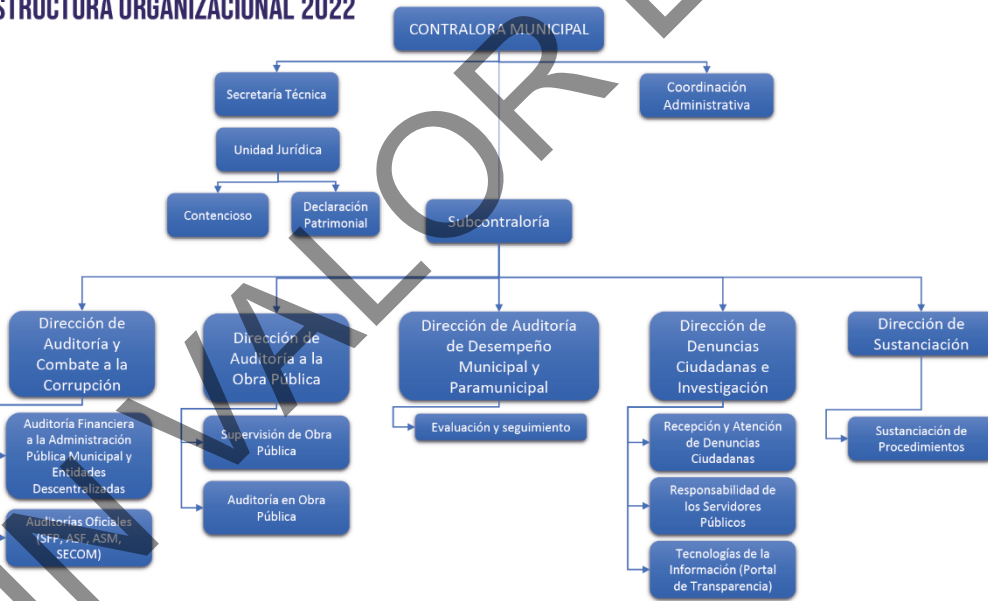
STRUCTURA ORGANIZACIONAL 2022

CONTRALORA MUNICIPAL

Secretaría Técnica

Coordinación Administrativa

Unidad Jurídica

Contencioso

Declaración Patrimonial

Subcontraloría

Dirección de Auditoría y Combate a la Corrupción

Dirección de Auditoría a la Obra Pública

Dirección de Auditoría de Desempeño Municipal y Paramunicipal

Dirección de Denuncias Ciudadanas e Investigación

Dirección de Sustanciación

Auditoría Financiera a la Administración Pública Municipal y Entidades Descentralizadas

Auditorías Oficiales (SFP, ASF, ASM, SECOM)

Supervisión de Obra Pública

Auditoría en Obra Pública

Evaluación y seguimiento

Recepción y Atención de Denuncias Ciudadanas

Responsabilidad de los Servidores Públicos

Tecnologías de la Información (Portal de Transparencia)

Sustanciación de Procedimientos